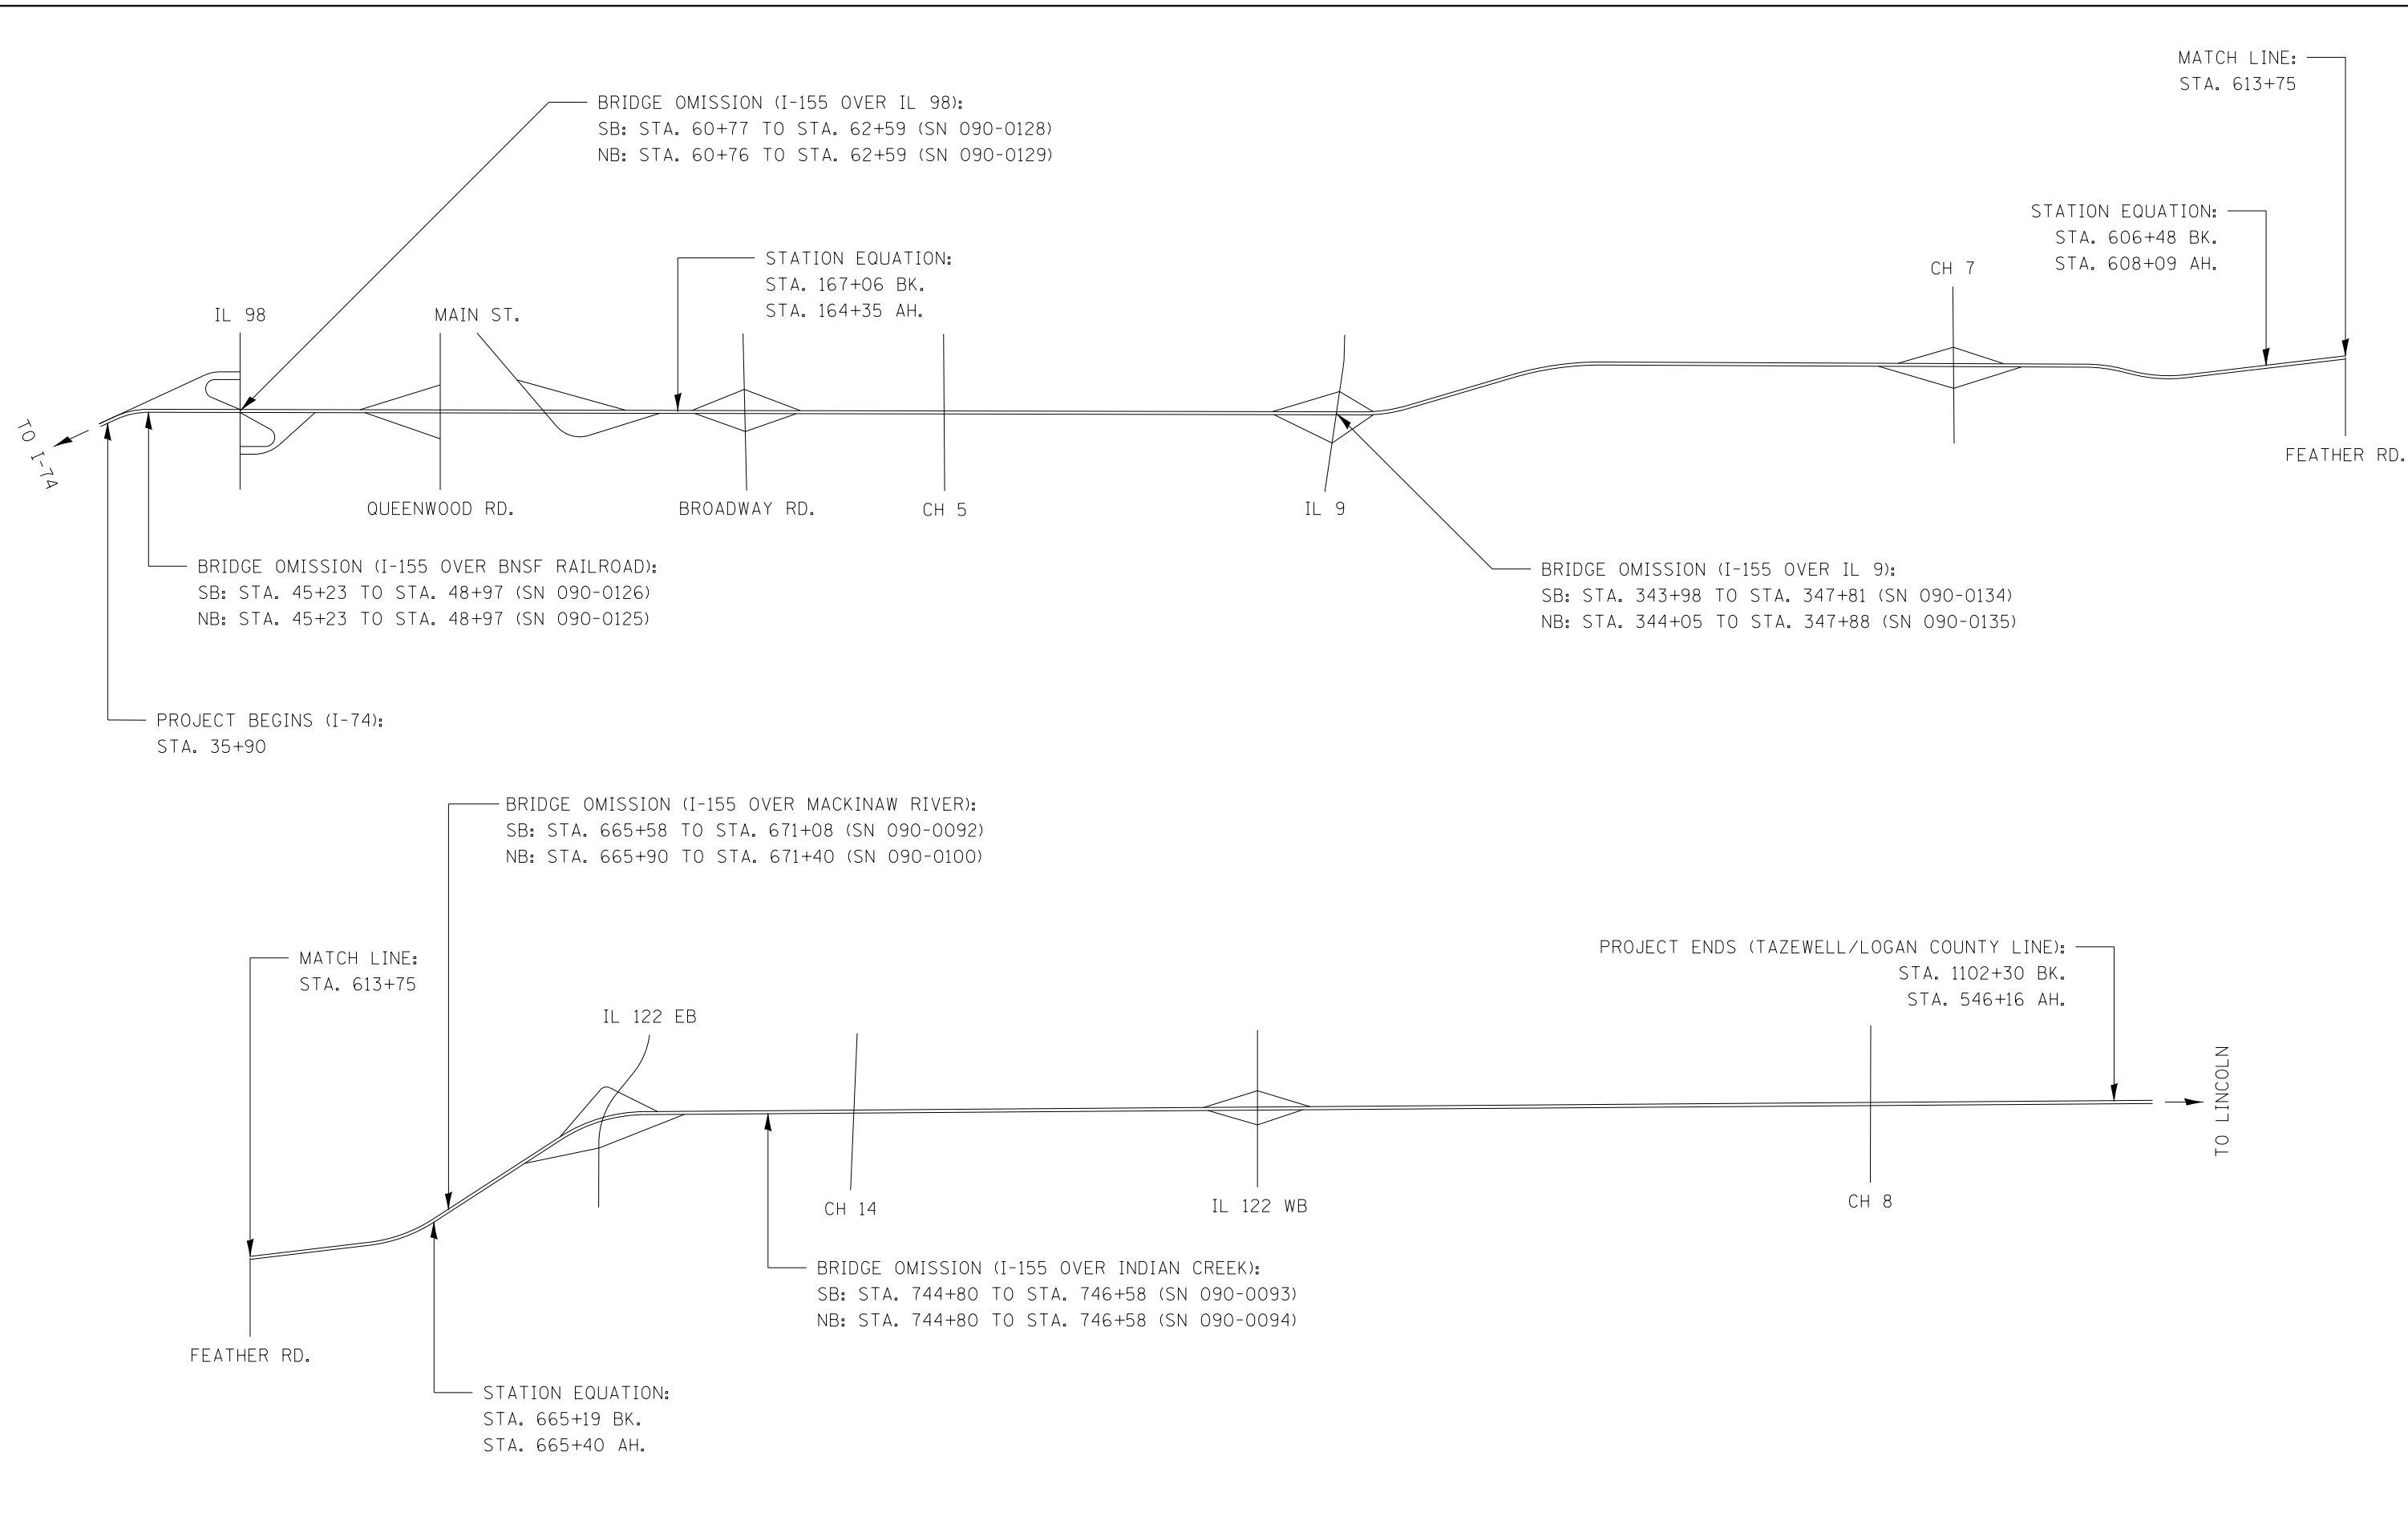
MATCH LINE:
STA. 613+75

BRIDGE OMISSION (I-155 OVER IL 98):
SB: STA. 60+77 TO STA. 62+59 (SN 090-0128)
NB: STA. 60+76 TO STA. 62+59 (SN 090-0129)

STATION EQUATION:
STA. 606+48 BK.
STA. 608+09 AH.

STATION EQUATION:
STA. 167+06 BK.
STA. 164+35 AH.

CH 7

IL 98

MAIN ST.

TO I-74

FEATHER RD.

QUEENWOOD RD.

BROADWAY RD.

CH 5

IL 9

BRIDGE OMISSION (I-155 OVER BNSF RAILROAD):
SB: STA. 45+23 TO STA. 48+97 (SN 090-0126)
NB: STA. 45+23 TO STA. 48+97 (SN 090-0125)

BRIDGE OMISSION (I-155 OVER IL 9):
SB: STA. 343+98 TO STA. 347+81 (SN 090-0134)
NB: STA. 344+05 TO STA. 347+88 (SN 090-0135)

PROJECT BEGINS (I-74):
STA. 35+90

BRIDGE OMISSION (I-155 OVER MACKINAW RIVER):
SB: STA. 665+58 TO STA. 671+08 (SN 090-0092)
NB: STA. 665+90 TO STA. 671+40 (SN 090-0100)

PROJECT ENDS (TAZEWELL/LOGAN COUNTY LINE):
STA. 1102+30 BK.
STA. 546+16 AH.

MATCH LINE:
STA. 613+75

IL 122 EB

TO LINCOLN

CH 14

IL 122 WB

CH 8

BRIDGE OMISSION (I-155 OVER INDIAN CREEK):
SB: STA. 744+80 TO STA. 746+58 (SN 090-0093)
NB: STA. 744+80 TO STA. 746+58 (SN 090-0094)

FEATHER RD.

STATION EQUATION:
STA. 665+19 BK.
STA. 665+40 AH.